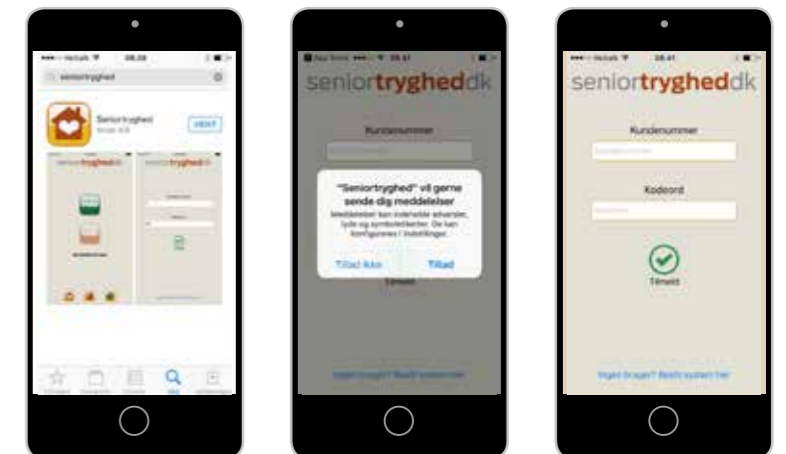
senior tryghed

Seniortryghed

HENT

seniortryghed

seniortrygheddk

Kundenummer

"Seniortryghed" vil gerne sende dig meddelelser

Meddelelser kan indeholde advarsler, lyde og symbolmærker. De kan konfigureres i Indstillinger.

Tillad ikke

Tillad

Tilmeld

seniortrygheddk

Kundenummer

Kodeord

Tilmeld

Ingen bruger? Bestil system her